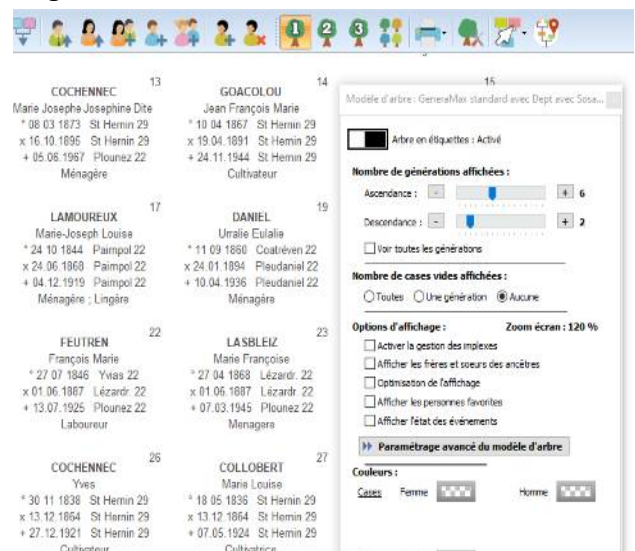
1 2 3

COCHENNEC 13
Marie Josephe Josephine Dite
° 08.03.1873 St Hernin 29
x 16.10.1895 St Hernin 29
+ 05.06.1967 Plounez 22
Ménagère

GOACOLOU 14
Jean François Marie
° 10.04.1867 St Hernin 29
x 19.04.1891 St Hernin 29
+ 24.11.1944 St Hernin 29
Cultivateur

15

LAMOUREUX 17
Marie-Joseph Louise
° 24.10.1844 Paimpol 22
x 24.06.1868 Paimpol 22
+ 04.12.1919 Paimpol 22
Ménagère ; Lingère

DANIEL 19
Urralie Eulalie
° 11.09.1860 Coatréven 22
x 24.01.1894 Pleudaniel 22
+ 10.04.1936 Pleudaniel 22
Ménagère

FEUTREN 22
François Marie
° 27.07.1846 Yvias 22
x 01.06.1887 Lézardr. 22
+ 13.07.1925 Plounez 22
Laboureur

LASBLEIZ 23
Marie Françoise
° 27.04.1868 Lézardr. 22
x 01.06.1887 Lézardr. 22
+ 07.03.1945 Plounez 22
Menagera

COCHENNEC 26
Yves
° 30.11.1838 St Hernin 29
x 13.12.1864 St Hernin 29
+ 27.12.1921 St Hernin 29
Cultivateur

COLLOBERT 27
Marie Louise
° 18.05.1836 St Hernin 29
x 13.12.1864 St Hernin 29
+ 07.05.1924 St Hernin 29
Cultivatrice

Modèle d'arbre : GeneraMax standard avec Dept avec Sosa...

Arbre en étiquettes : Activé

Nombre de générations affichées :
Ascendance : - + 6
Descendance : - + 2
Voir toutes les générations

Nombre de cases vides affichées :
Toutes Une génération Aucune

Options d'affichage : Zoom écran : 120 %
Activer la gestion des implexes
Afficher les frères et soeurs des ancêtres
Optimisation de l'affichage
Afficher les personnes favorites
Afficher l'état des événements

Paramétrage avancé du modèle d'arbre

Couleurs :
Cases Femme Homme